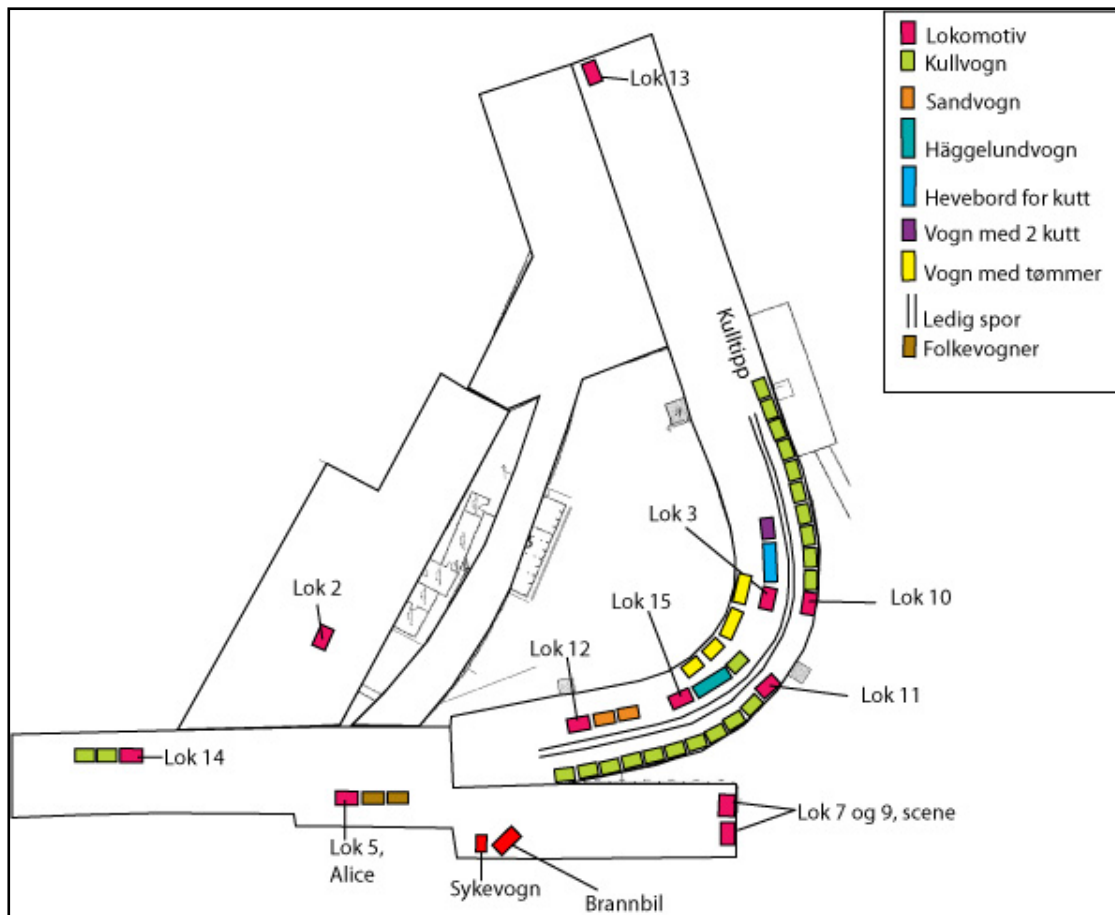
Lokomotiv
Kullvogn
Sandvogn
Häggelundvogn
Hevebord for kutt
Vogn med 2 kutt
Vogn med tømmer
Ledig spor
Folkevogner

Lok 13
Kulltipp
Lok 3
Lok 10
Lok 15
Lok 2
Lok 12
Lok 11
Lok 14
Lok 7 og 9, scene
Lok 5, Alice
Sykevogn
Brannbil